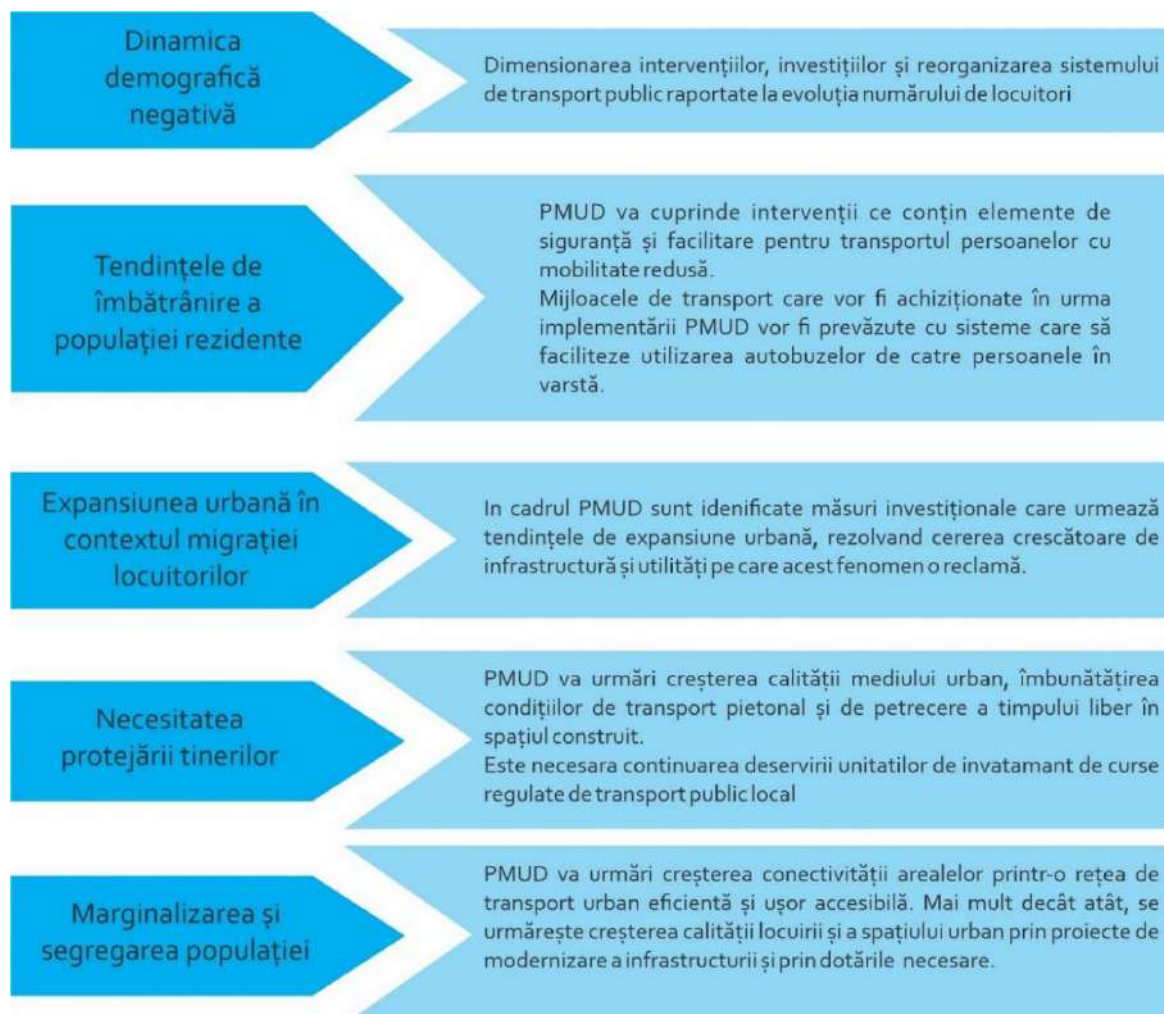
Dinamica demografică negativă

Dimensionarea intervențiilor, investițiilor și reorganizarea sistemului de transport public raportate la evoluția numărului de locuitori

Tendințele de îmbătrânire a populației rezidente

PMUD va cuprinde intervenții ce conțin elemente de siguranță și facilitare pentru transportul persoanelor cu mobilitate redusă.
Mijloacele de transport care vor fi achiziționate în urma implementării PMUD vor fi prevăzute cu sisteme care să faciliteze utilizarea autobuzelor de catre persoanele în varstă.

Expansiunea urbană în contextul migrației locuitorilor

In cadrul PMUD sunt idenificate măsuri investiționale care urmează tendințele de expansiune urbană, rezolvand cererea crescătoare de infrastructură și utilități pe care acest fenomen o reclamă.

Necesitatea protejării tinerilor

PMUD va urmări creșterea calității mediului urban, îmbunătățirea condițiilor de transport pietonal și de petrecere a timpului liber în spațiul construit.
Este necesara continuarea deservirii unitatilor de invatamant de curse regulate de transport public local

Marginalizarea și segregarea populației

PMUD va urmări creșterea conectivității arealelor printr-o rețea de transport urban eficientă și ușor accesibilă. Mai mult decât atât, se urmărește creșterea calității locuirii și a spațiului urban prin proiecte de modernizare a infrastructurii și prin dotările necesare.